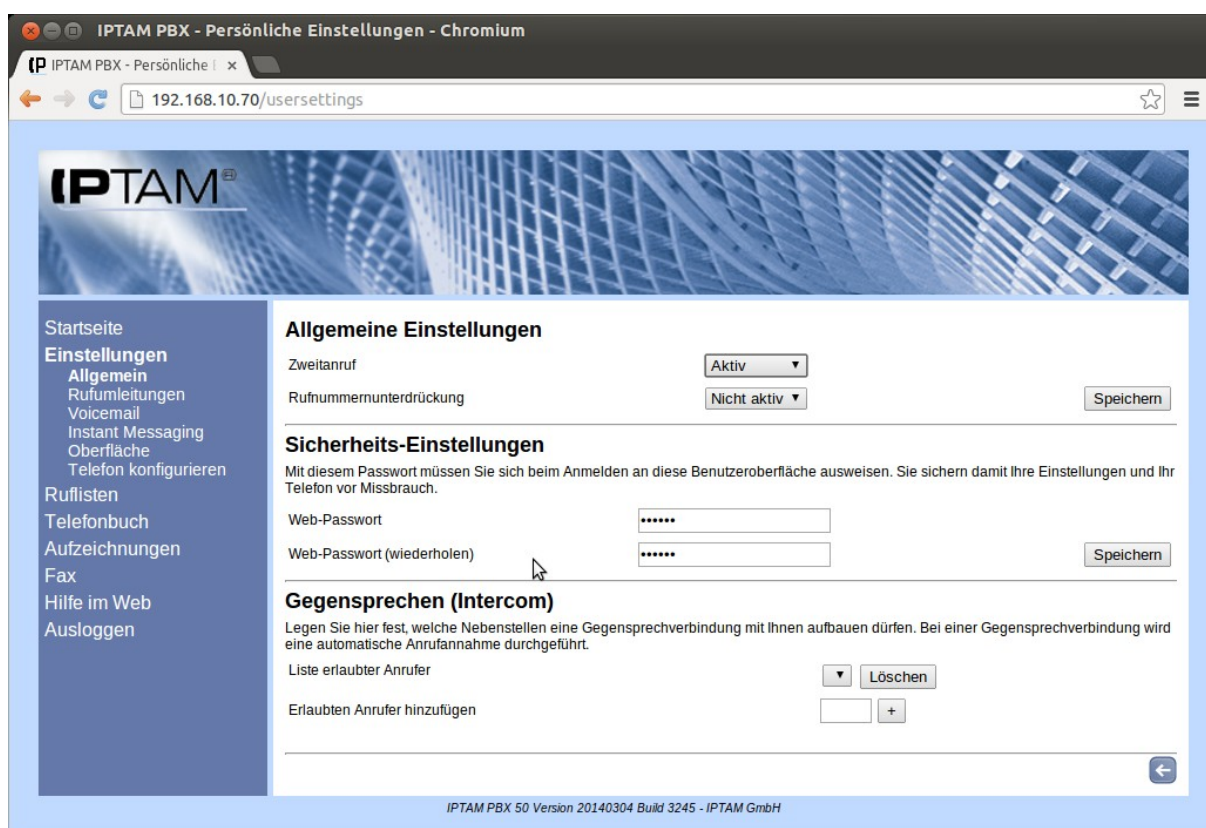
IPTAM PBX - Persönliche Einstellungen - Chromium

IPTAM PBX - Persönliche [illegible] ×

192.168.10.70/usersettings

IPTAM

Startseite
Einstellungen
Allgemein
Rufumleitungen
Voicemail
Instant Messaging
Oberfläche
Telefon konfigurieren
Ruflisten
Telefonbuch
Aufzeichnungen
Fax
Hilfe im Web
Ausloggen

Allgemeine Einstellungen

Zweitanruf Aktiv

Rufnummernunterdrückung Nicht aktiv Speichern

Sicherheits-Einstellungen

Mit diesem Passwort müssen Sie sich beim Anmelden an diese Benutzeroberfläche ausweisen. Sie sichern damit Ihre Einstellungen und Ihr Telefon vor Missbrauch.

Web-Passwort ••••••

Web-Passwort (wiederholen) •••••• Speichern

Gegensprechen (Intercom)

Legen Sie hier fest, welche Nebenstellen eine Gegensprechverbindung mit Ihnen aufbauen dürfen. Bei einer Gegensprechverbindung wird eine automatische Anrufannahme durchgeführt.

Liste erlaubter Anrufer Löschen

Erlaubten Anrufer hinzufügen +

IPTAM PBX 50 Version 20140304 Build 3245 - IPTAM GmbH